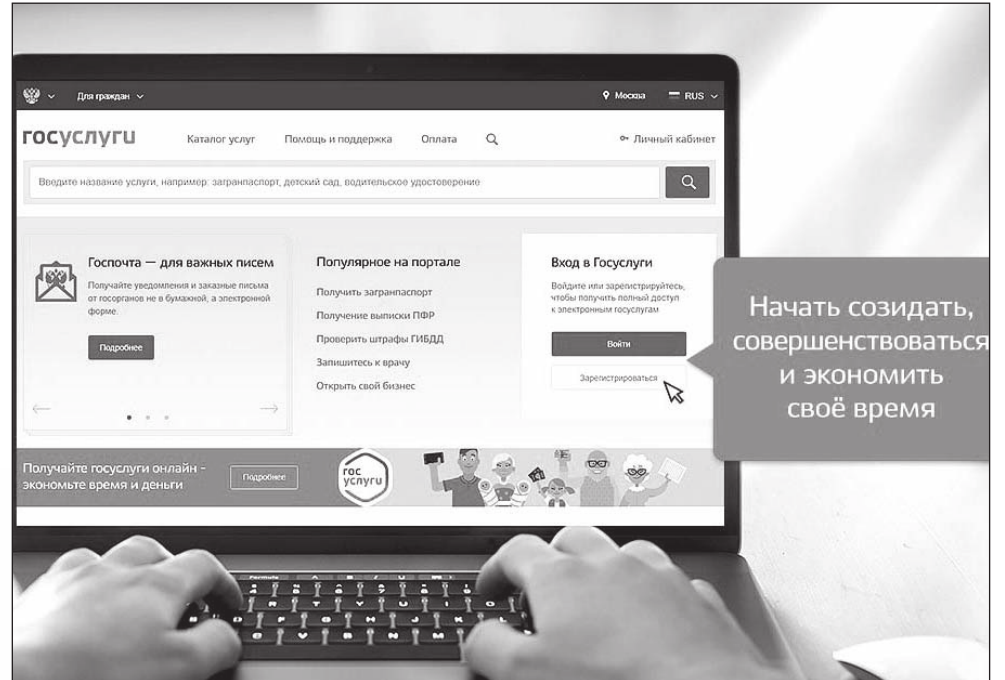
Для граждан

Москва

RUS

госуслуги

Каталог услуг

Помощь и поддержка

Оплата

Личный кабинет

Введите название услуги, например: загранпаспорт, детский сад, водительское удостоверение

Госпочта — для важных писем

Получайте уведомления и заказные письма от госорганов не в бумажной, а электронной форме.

Подробнее

Популярное на портале

Получить загранпаспорт

Получение выписки ПФР

Проверить штрафы ГИБДД

Запишитесь к врачу

Открыть свой бизнес

Вход в Госуслуги

Войдите или зарегистрируйтесь, чтобы получить полный доступ к электронным госуслугам

Войти

Зарегистрироваться

Начать созидать, совершенствоваться и экономить своё время

Получайте госуслуги онлайн - экономьте время и деньги

Подробнее

гос услуги